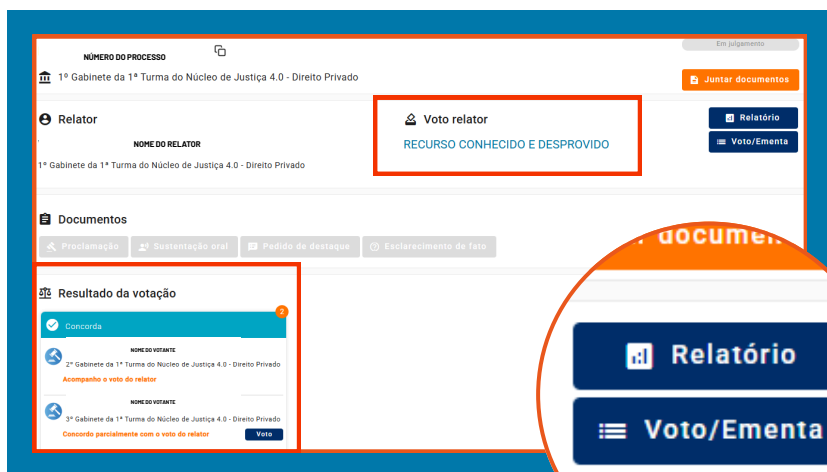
NÚMERO DO PROCESSO

Em julgamento

1º Gabinete da 1ª Turma do Núcleo de Justiça 4.0 - Direito Privado

Juntar documentos

Relator

NOME DO RELATOR

1º Gabinete da 1ª Turma do Núcleo de Justiça 4.0 - Direito Privado

Voto relator

RECURSO CONHECIDO E DESPROVIDO

Relatório

Voto/Ementa

Documentos

Proclamação

Sustentação oral

Pedido de destaque

Esclarecimento de fato

Resultado da votação

2

Concorda

NOME DO VOTANTE

2º Gabinete da 1ª Turma do Núcleo de Justiça 4.0 - Direito Privado

Acompanho o voto do relator

NOME DO VOTANTE

3º Gabinete da 1ª Turma do Núcleo de Justiça 4.0 - Direito Privado

Concordo parcialmente com o voto do relator

Voto

documen

Relatório

Voto/Ementa